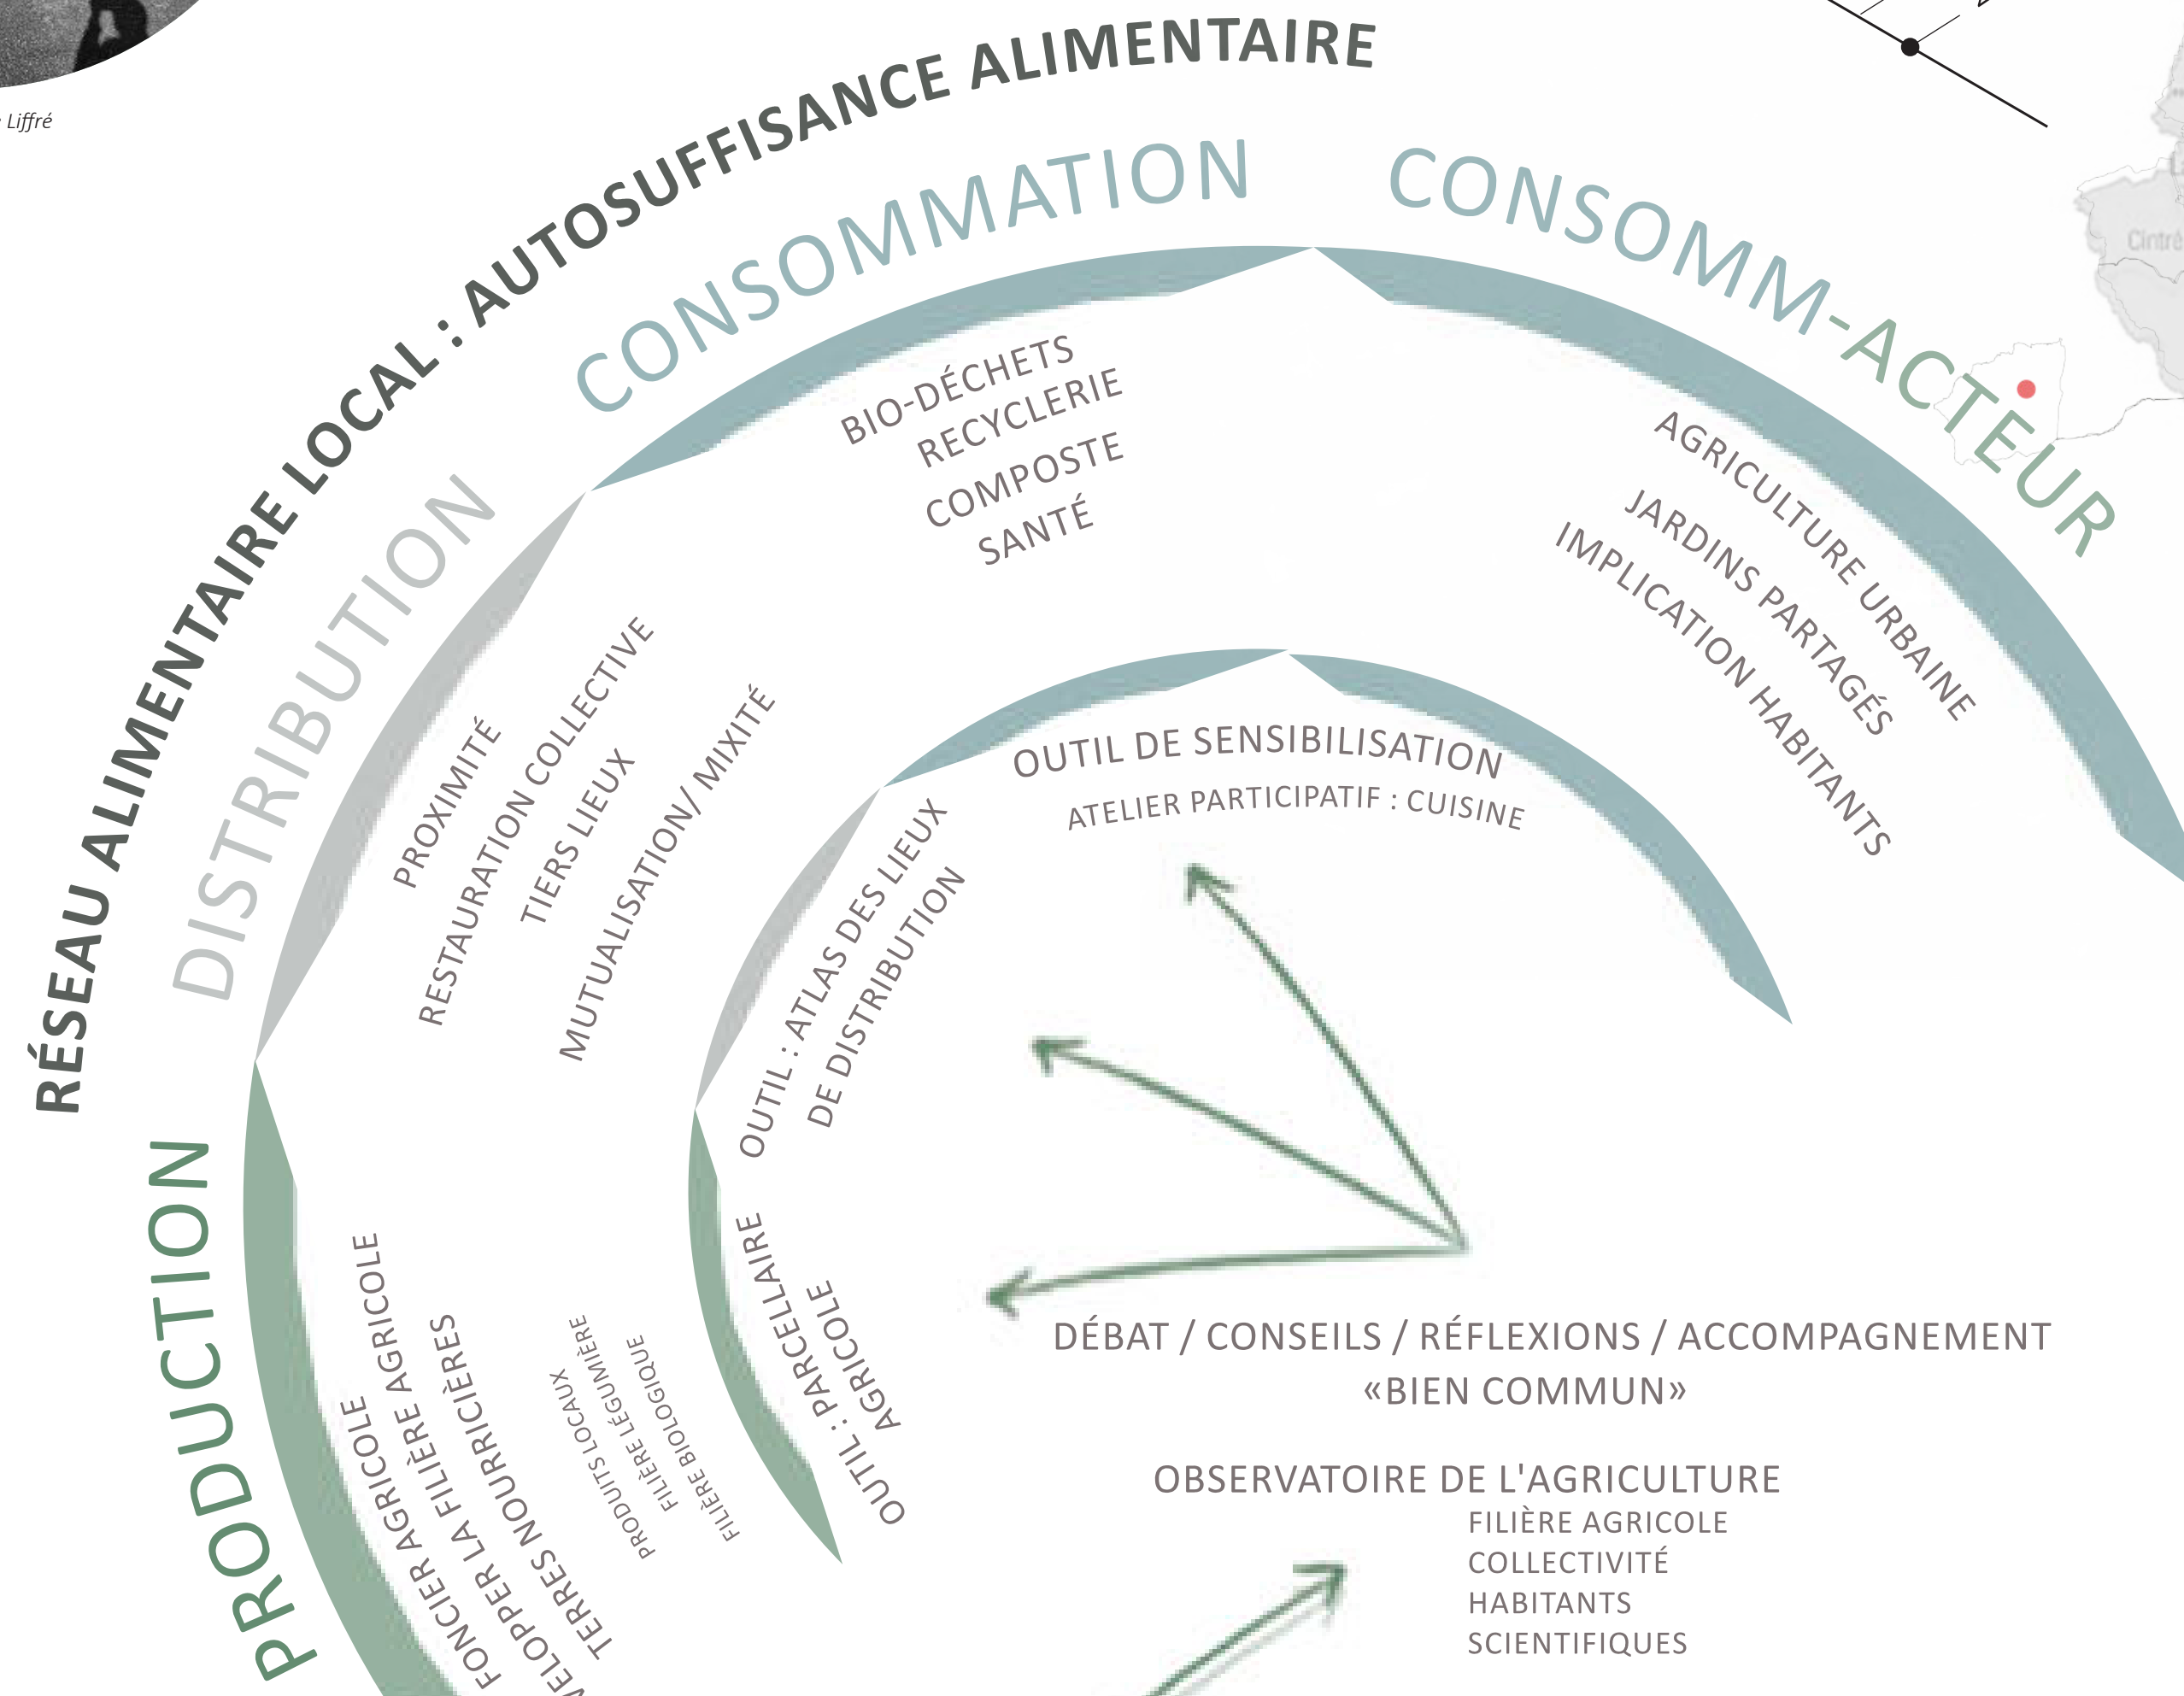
Liffré

RÉSEAU ALIMENTAIRE LOCAL : AUTOSUFFISANCE ALIMENTAIRE

CONSOMMATION

CONSOMM-ACTEUR

DISTRIBUTION

PRODUCTION

BIO-DÉCHETS
RECYCLERIE
COMPOSTE
SANTÉ

AGRICULTURE URBAINE
JARDINS PARTAGÉS
IMPLICATION HABITANTS

PROXIMITÉ
RESTAURATION COLLECTIVE
TIERS LIEUX
MUTUALISATION/ MIXITÉ

OUTIL DE SENSIBILISATION
ATELIER PARTICIPATIF : CUISINE

OUTIL : ATLAS DES LIEUX DE DISTRIBUTION

FONCIER AGRICOLE
FONCIER LA FILIÈRE AGRICOLE
FONPPER LA NOURRICIÈRES
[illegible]ELOPPER NOURRICIÈRES
TERRES LOCAUX
PRODUITS LOCAUX
PRODUIRE LÉGUMIÈRE
FILIÈRE BIOLOGIQUE

OUTIL : PARCELLAIRE AGRICOLE

DÉBAT / CONSEILS / RÉFLEXIONS / ACCOMPAGNEMENT
«BIEN COMMUN»

OBSERVATOIRE DE L'AGRICULTURE
FILIÈRE AGRICOLE
COLLECTIVITÉ
HABITANTS
SCIENTIFIQUES

Cintré